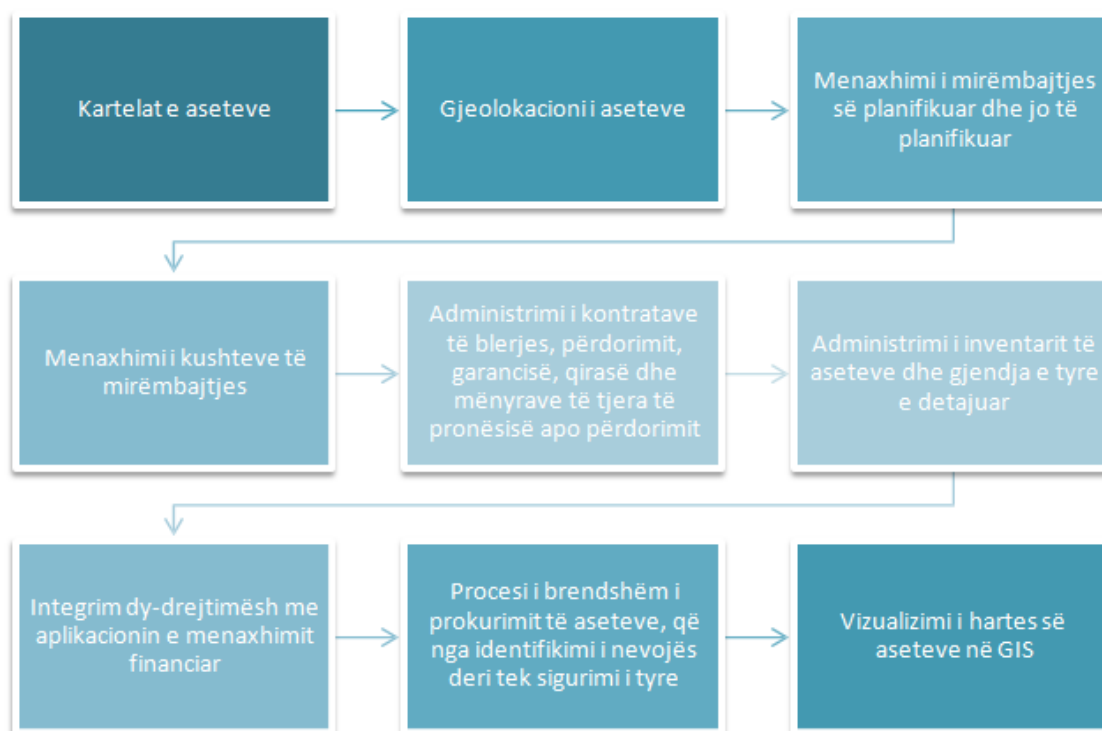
Kartelat e aseteve

Gjeolokacioni i aseteve

Menaxhimi i mirëmbajtjes së planifikuar dhe jo të planifikuar

Menaxhimi i kushteve të mirëmbajtjes

Administrimi i kontratave të blerjes, përdorimit, garancisë, qirasë dhe mënyrave të tjera të pronësisë apo përdorimit

Administrimi i inventarit të aseteve dhe gjendja e tyre e detajuar

Integrim dy-drejtimësh me aplikacionin e menaxhimit financiar

Procesi i brendshëm i prokurimit të aseteve, që nga identifikimi i nevojës deri tek sigurimi i tyre

Vizualizimi i hartes së aseteve në GIS